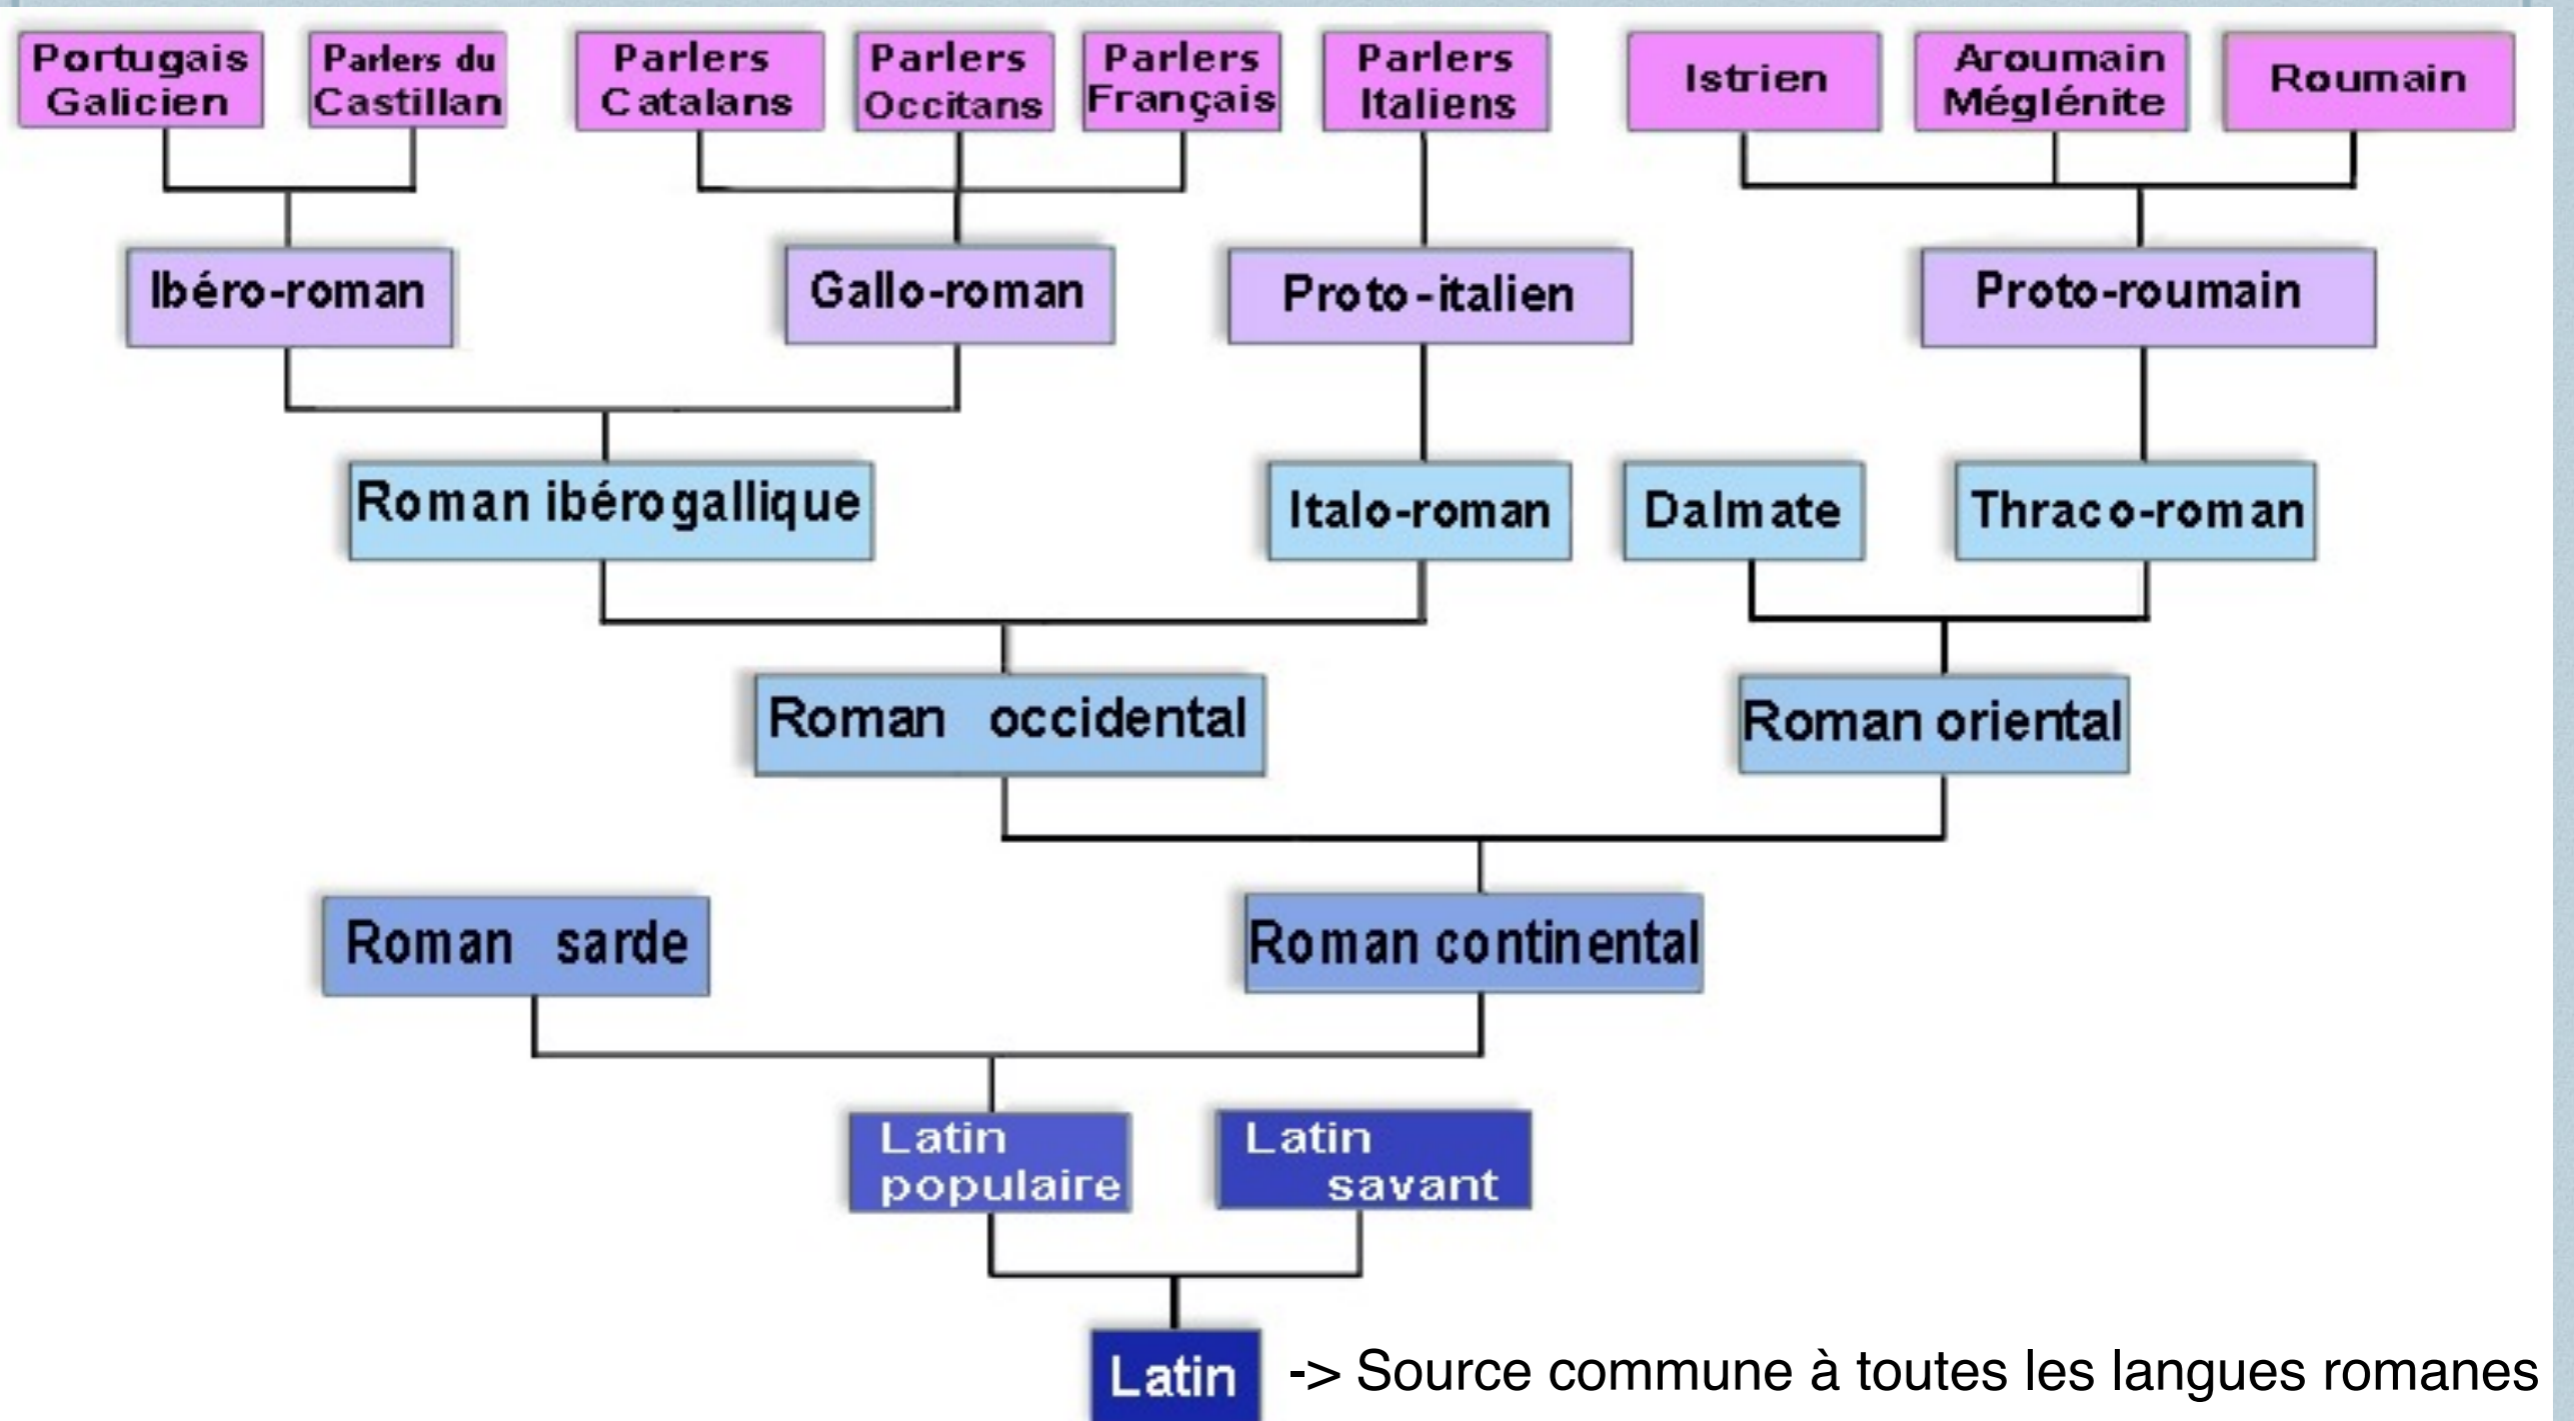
Portugais Galicien

Parlers du Castillan

Parlers Catalans

Parlers Occitans

Parlers Français

Parlers Italiens

Istrien

Aroumain Méglénite

Roumain

Ibéro-roman

Gallo-roman

Proto-italien

Proto-roumain

Roman ibérogallique

Italo-roman

Dalmate

Thraco-roman

Roman occidental

Roman oriental

Roman sarde

Roman continental

Latin populaire

Latin savant

Latin

-> Source commune à toutes les langues romanes